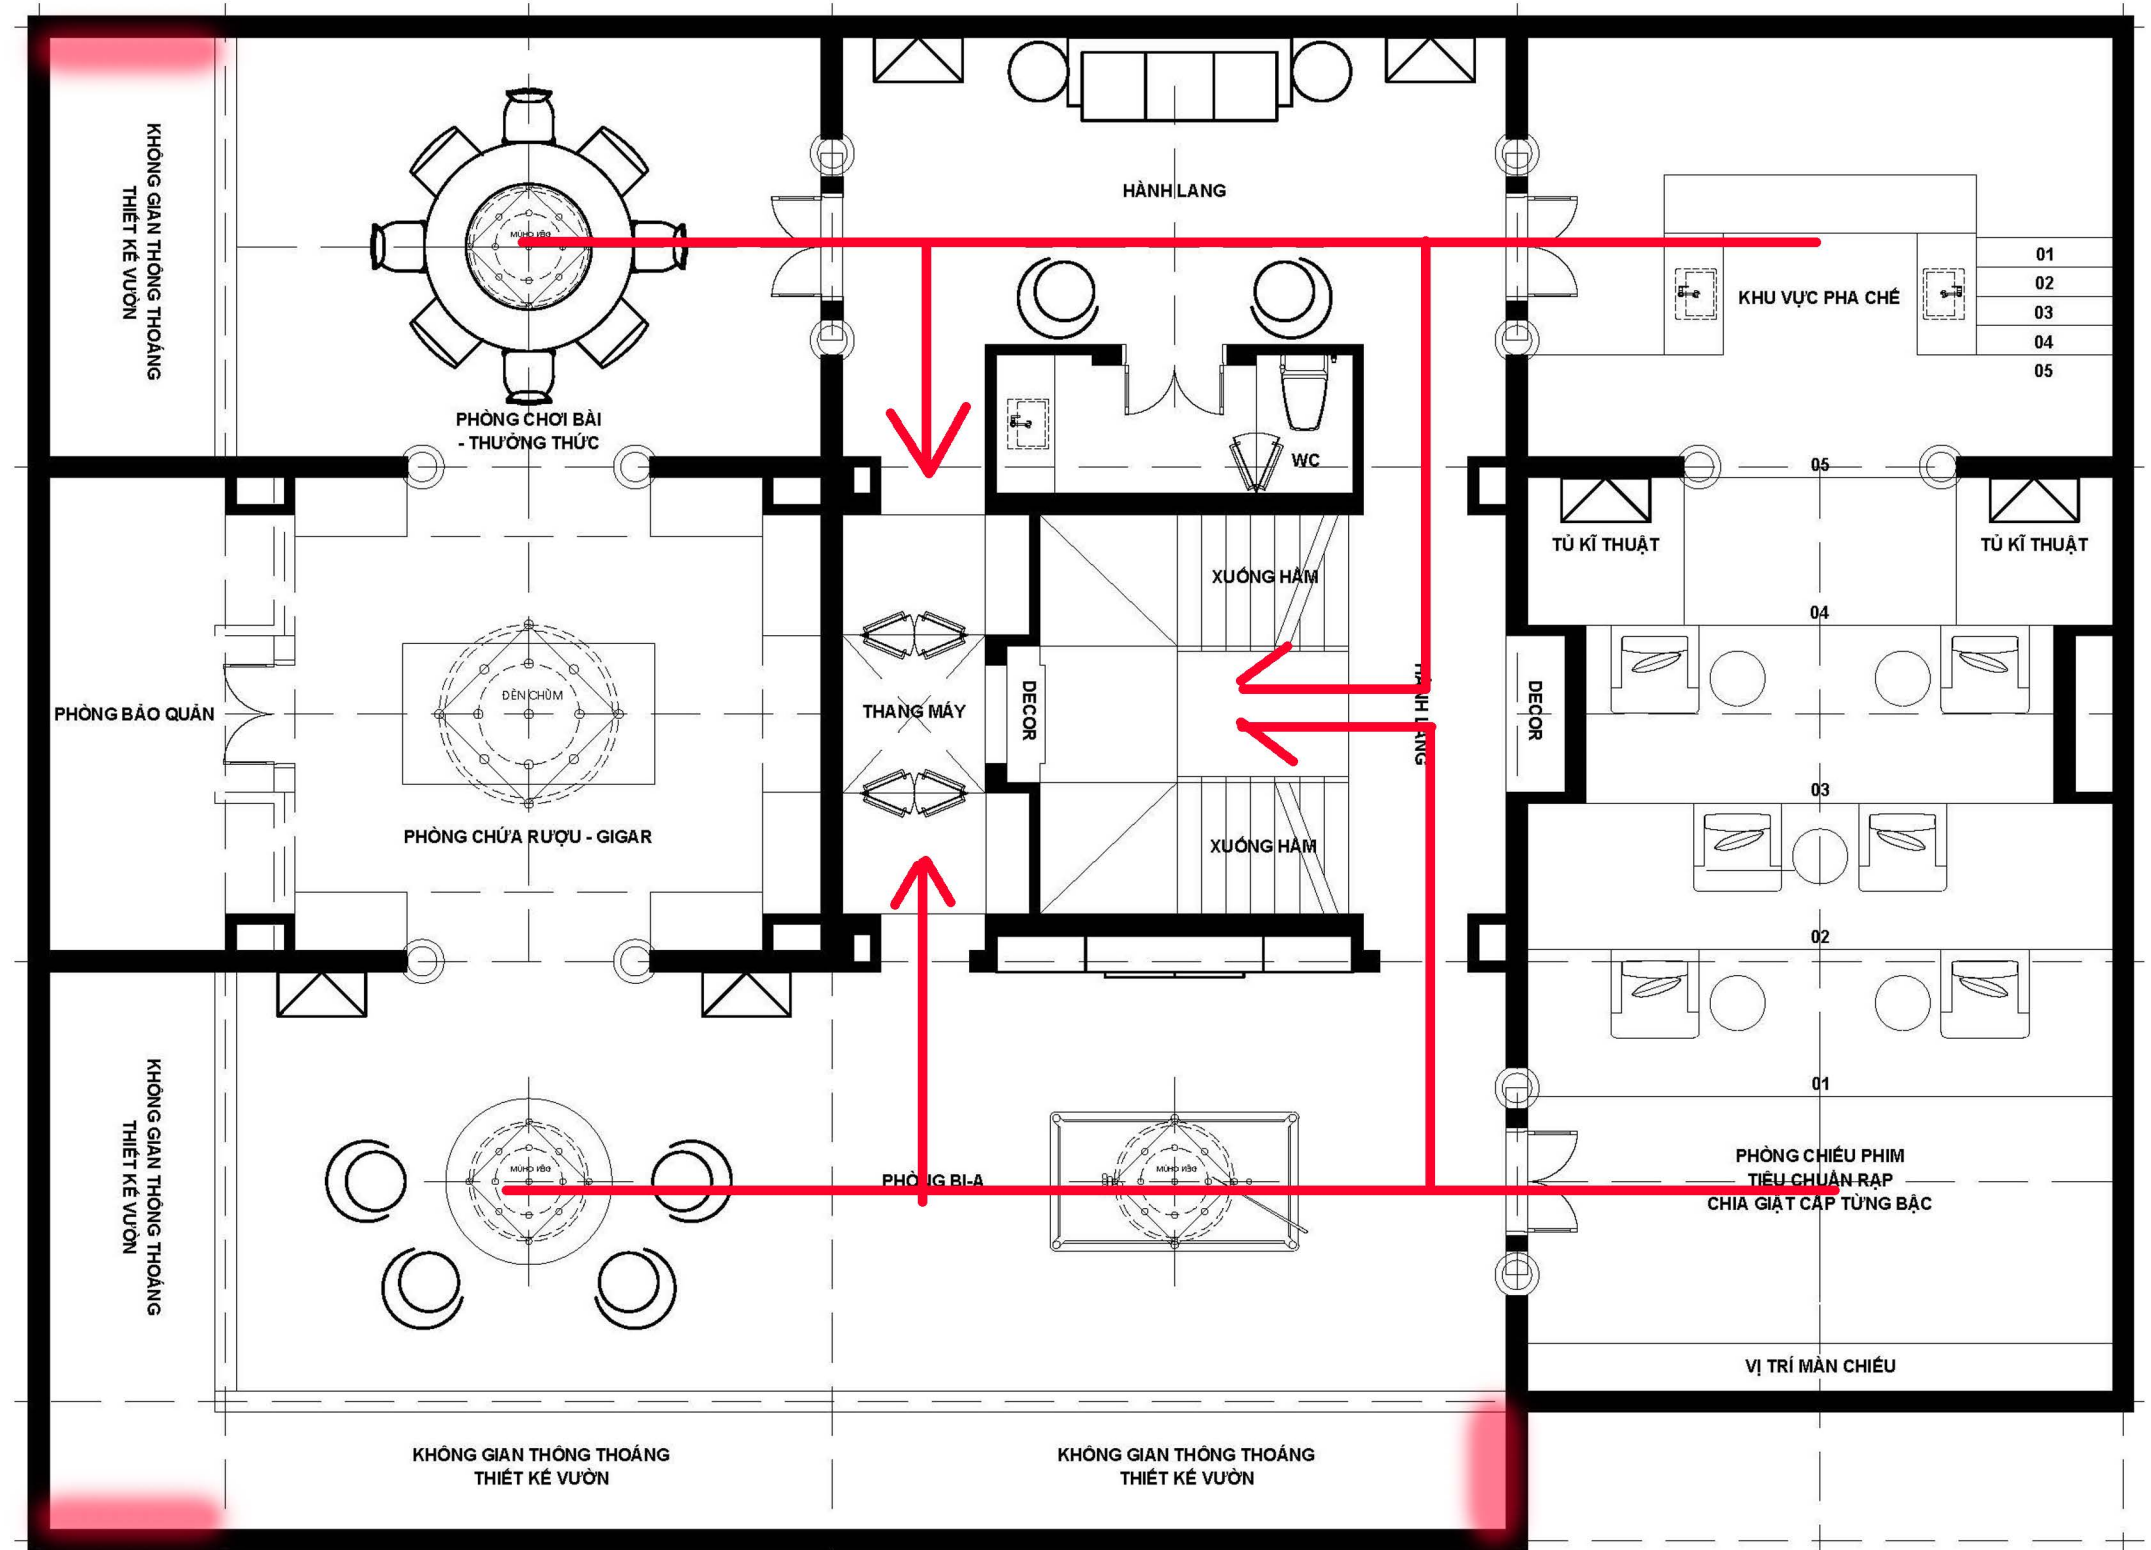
KHÔNG GIAN THÔNG THOÁNG
THIẾT KẾ VƯỜN

HÀNH LANG

MÚHO VĂO

PHÒNG CHƠI BÀI
- THƯỞNG THỨC

KHU VỰC PHA CHẾ

01
02
03
04
05

WC

05

TỦ KĨ THUẬT

TỦ KĨ THUẬT

XUỐNG HẦM

04

PHÒNG BẢO QUẢN

ĐÈN CHÙM

THANG MÁY

DECOR

HÀNH LANG

DECOR

03

PHÒNG CHỨA RƯỢU - GIGAR

XUỐNG HẦM

02

01

KHÔNG GIAN THÔNG THOÁNG
THIẾT KẾ VƯỜN

MÚHO VĂO

PHÒNG BI-A

MÚHO VĂO

PHÒNG CHIẾU PHIM
TIÊU CHUẨN RẠP
CHIA GIẬT CẤP TỪNG BẬC

VỊ TRÍ MÀN CHIẾU

KHÔNG GIAN THÔNG THOÁNG
THIẾT KẾ VƯỜN

KHÔNG GIAN THÔNG THOÁNG
THIẾT KẾ VƯỜN